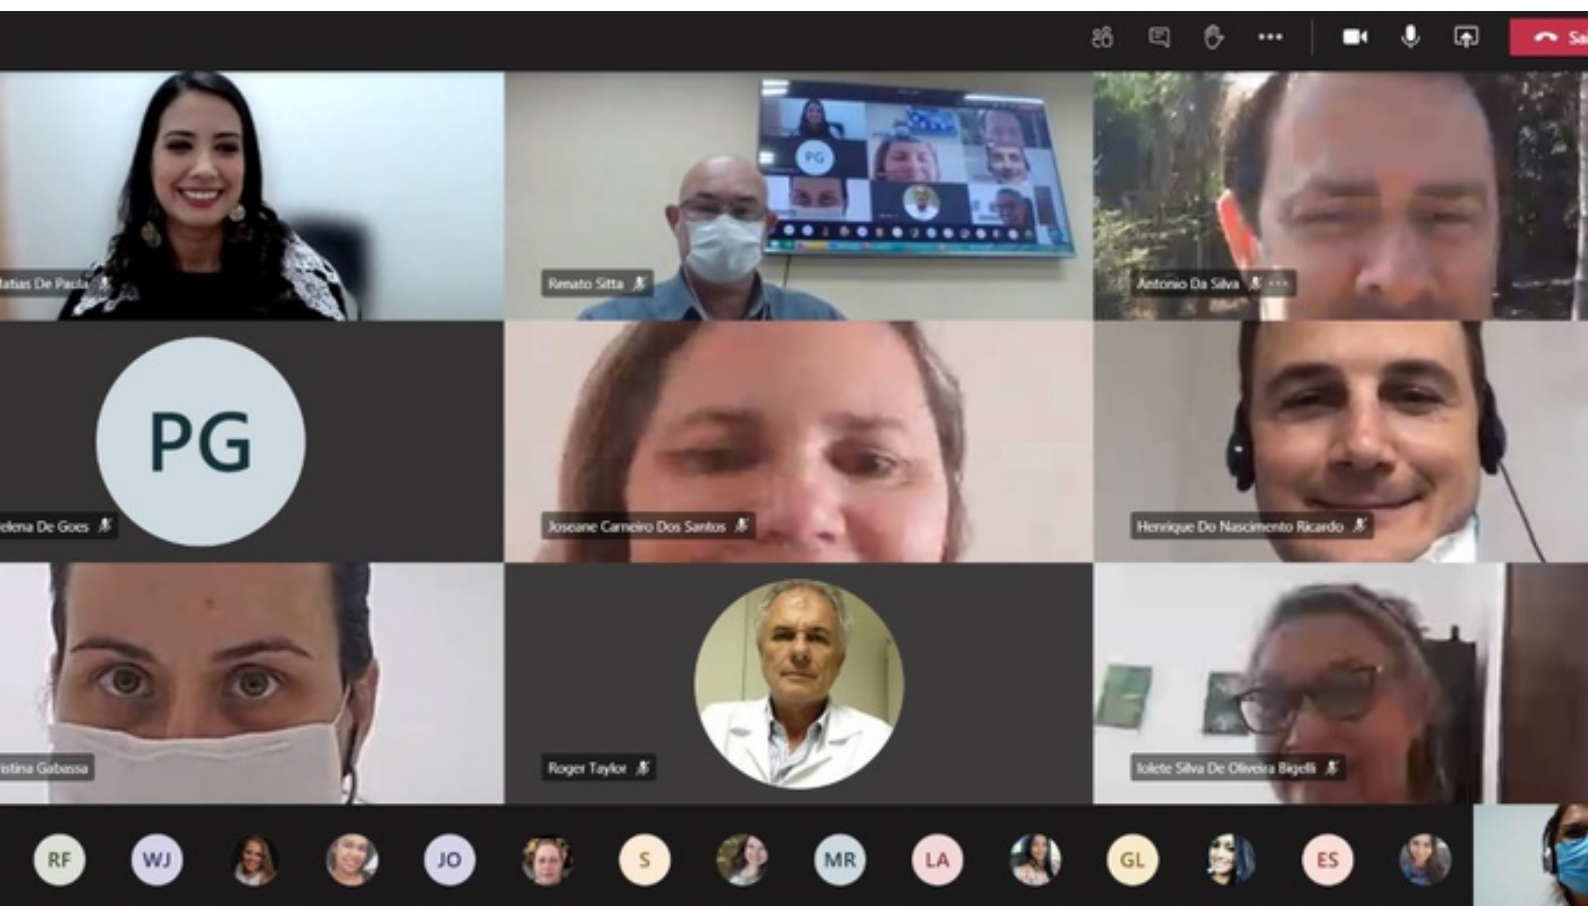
Sa

latias De Paola

Renato Sitta

PG

Antonio Da Silva

PG

elena De Goes

Joseane Carneiro Dos Santos

Henrique Do Nascimento Ricardo

istina Gabassa

Roger Taylor

Iolete Silva De Oliveira Bigeli

RF

WJ

JO

S

MR

LA

GL

ES